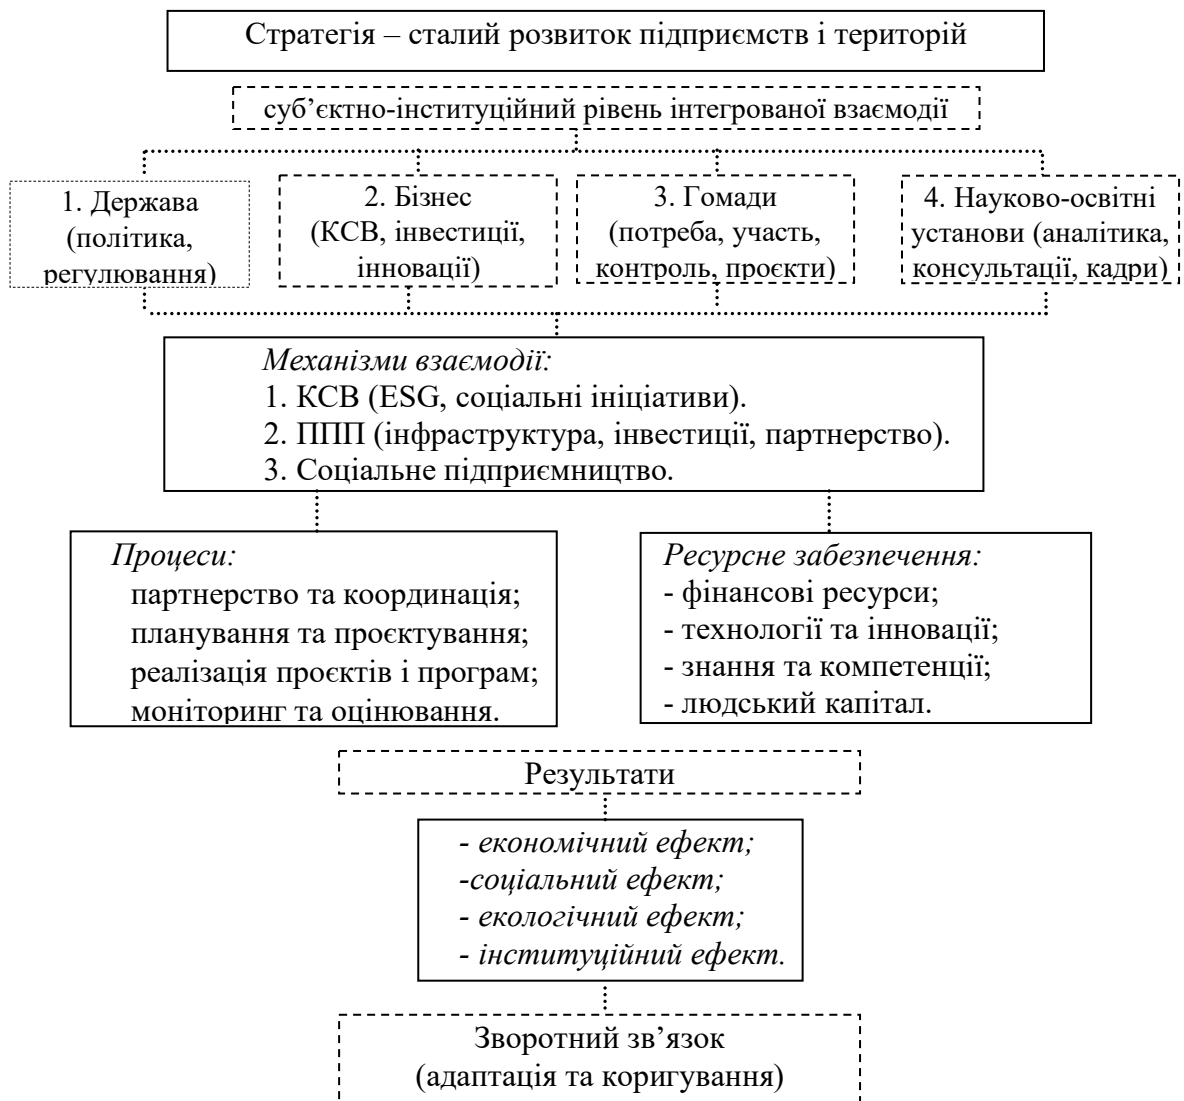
Стратегія – сталий розвиток підприємств і територій

суб'єктно-інституційний рівень інтегрованої взаємодії

1. Держава (політика, регулювання)

2. Бізнес (КСВ, інвестиції, інновації)

3. Гомади (потреба, участь, контроль, проєкти)

4. Науково-освітні установи (аналітика, консультації, кадри)

Механізми взаємодії:
1. КСВ (ESG, соціальні ініціативи).
2. ППП (інфраструктура, інвестиції, партнерство).
3. Соціальне підприємництво.

Процеси:
партнерство та координація;
планування та проєктування;
реалізація проєктів і програм;
моніторинг та оцінювання.

Ресурсне забезпечення:
- фінансові ресурси;
- технології та інновації;
- знання та компетенції;
- людський капітал.

Результати

- економічний ефект;
-соціальний ефект;
- екологічний ефект;
- інституційний ефект.

Зворотний зв'язок
(адаптація та коригування)